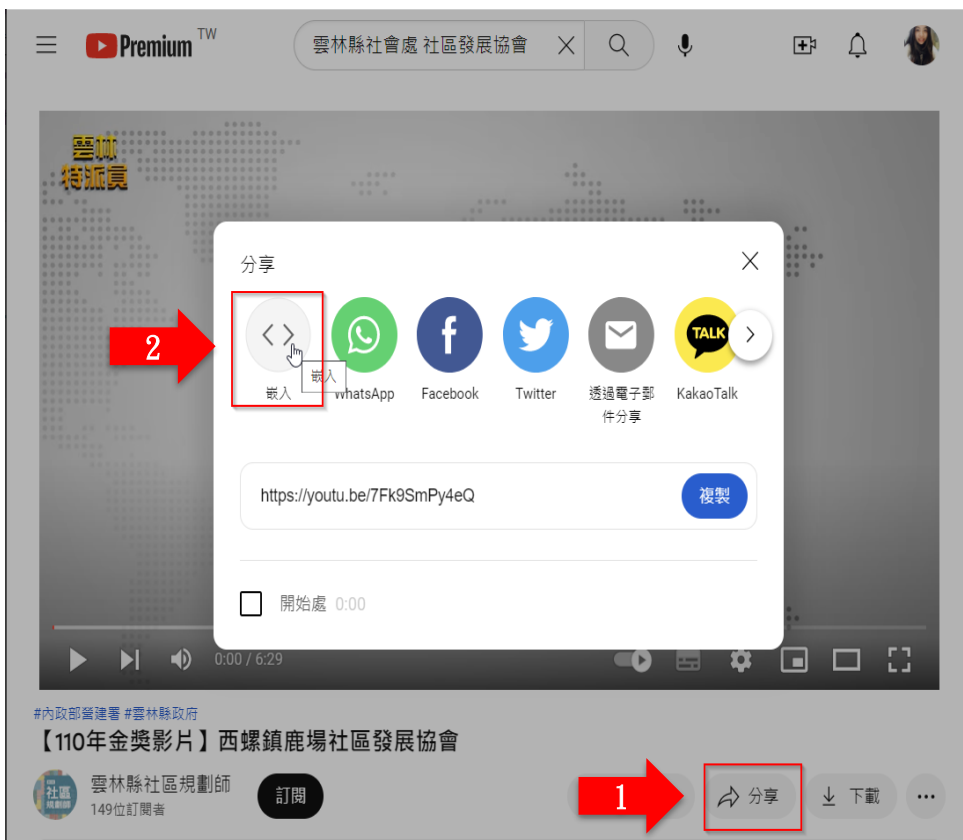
Premium TW

雲林縣社會處 社區發展協會

雲林
特派員

分享

2

嵌入
嵌入

WhatsApp

Facebook

Twitter

透過電子郵件分享

TALK
KakaoTalk

https://youtu.be/7Fk9SmPy4eQ

複製

開始處 0:00

0:00 / 6:29

#內政部營建署 #雲林縣政府

【110年金獎影片】西螺鎮鹿場社區發展協會

雲林縣社區規劃師
149位訂閱者

訂閱

1

分享

下載